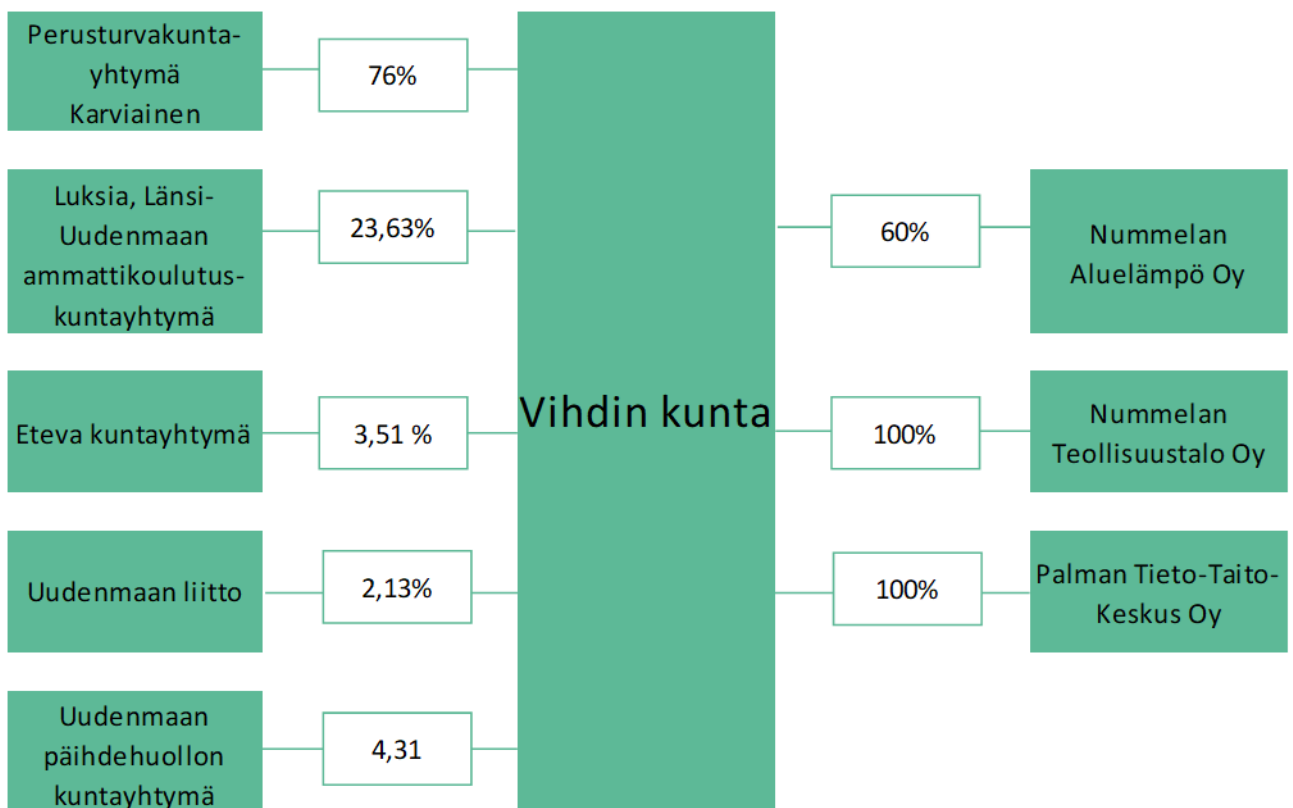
Perusturvakuntayhtymä Karviainen

76%

Luksia, Länsi-Uudenmaan ammattikoulutuskuntayhtymä

23,63%

Eteva kuntayhtymä

3,51 %

Uudenmaan liitto

2,13%

Uudenmaan päihdehuollon kuntayhtymä

4,31

Vihdin kunta

60%

Nummelan Aluelämpö Oy

100%

Nummelan Teollisuustalo Oy

100%

Palman Tieto-Taito-Keskus Oy